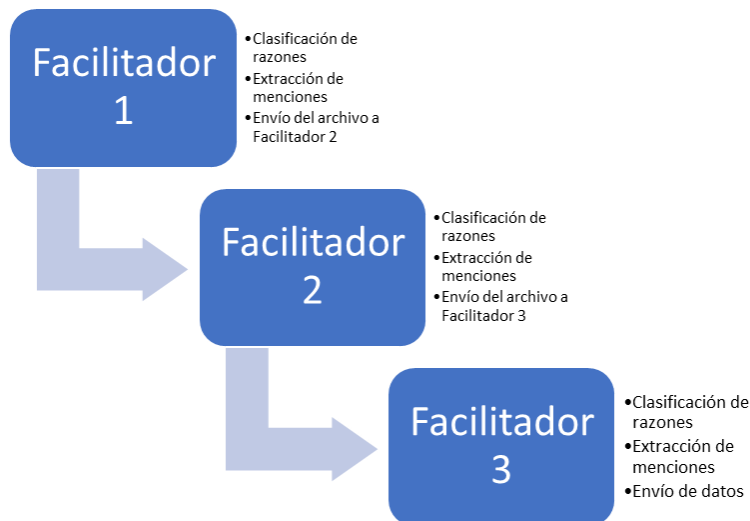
Facilitador 1

•Clasificación de razones
•Extracción de menciones
•Envío del archivo a Facilitador 2

Facilitador 2

•Clasificación de razones
•Extracción de menciones
•Envío del archivo a Facilitador 3

Facilitador 3

•Clasificación de razones
•Extracción de menciones
•Envío de datos